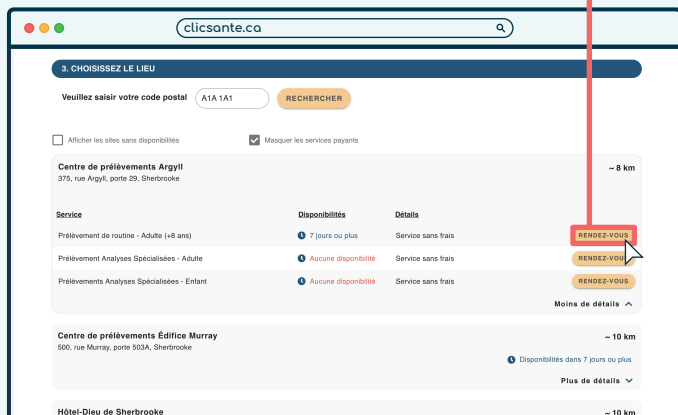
clicsante.ca

3. CHOISISSEZ LE LIEU

Veuillez saisir votre code postal A1A 1A1 RECHERCHER

Afficher les sites sans disponibilités

Masquer les services payants

Centre de prélèvements Argyll
375, rue Argyll, porte 29, Sherbrooke

~ 8 km

| Service | Disponibilités | Détails | |
|---|---|---|---|
| Prélèvement de routine - Adulte (+8 ans) | 7 jours ou plus | Service sans frais | RENDEZ-VOUS |
| Prélèvements Analyses Spécialisées - Adulte | Aucune disponibilité | Service sans frais | RENDEZ-VOUS |
| Prélèvements Analyses Spécialisées - Enfant | Aucune disponibilité | Service sans frais | RENDEZ-VOUS |

Moins de détails

Centre de prélèvements Édifice Murray
500, rue Murray, porte 503A, Sherbrooke

~ 10 km

Disponibilités dans 7 jours ou plus

Plus de détails

Hôtel-Dieu de Sherbrooke

~ 10 km